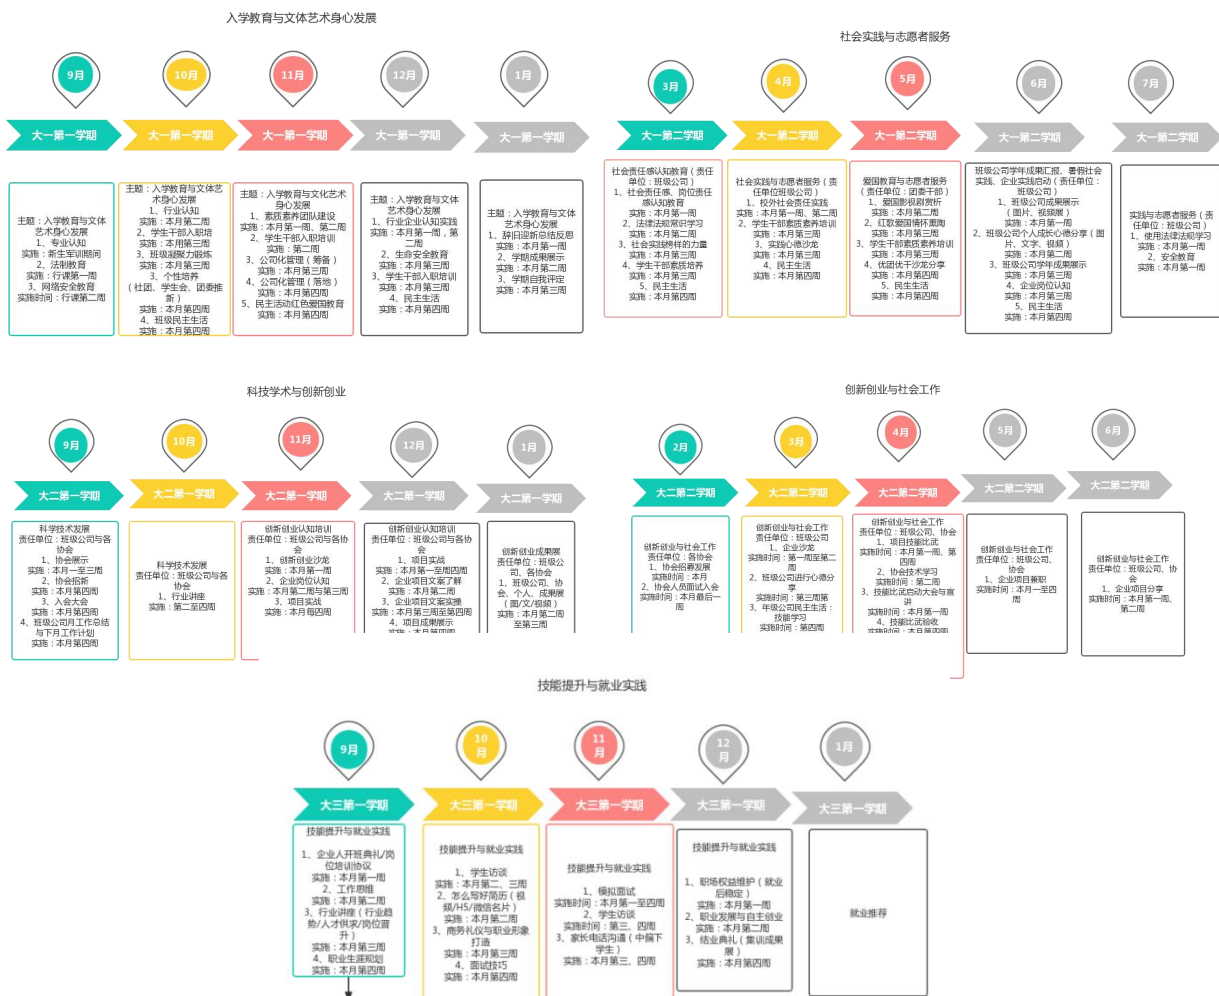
入学教育与文体艺术身心发展

9月 10月 11月 12月 1月

大一第一学期 大一第一学期 大一第一学期 大一第一学期 大一第一学期

主题：入学教育与文体艺术身心发展
1、专业认知
实施：新生军训期间
2、法制教育
实施：行课第一周
3、网络安全教育
实施时间：行课第二周

主题：入学教育与文体艺术身心发展
1、行业认知
实施：本月第二周
2、学生干部入职培
实施：本周第三周
3、班级凝聚力锻炼
实施：本月第三周
3、个性培养（社团、学生会、团委推荐）
实施：本月第三周
4、班级民主生活
实施：本月第四周

主题：入学教育与文化艺术身心发展
1、素质素养团队建设
实施：本月第一周、第二周
2、学生干部入职培训
实施：第二周
3、公司化管理（筹备）
实施：本月第三周
4、公司化管理（落地）
实施：本月第四周
5、民主活动红色爱国教育
实施：本月第四周

主题：入学教育与文体艺术身心发展
1、行业企业认知实践
实施：本月第一周，第二周
2、生命安全教育
实施：本月第三周
3、学生干部入职培训
实施：本月第三周
4、民主生活
实施：本月第四周

主题：入学教育与文体艺术身心发展
1、辞旧迎新总结反思
实施：本月第一周
2、学期成果展示
实施：本月第二周
3、学期自我评定
实施：本月第三周

社会实践与志愿者服务

3月 4月 5月 6月 7月

大一第二学期 大一第二学期 大一第二学期 大一第二学期 大一第二学期

社会责任感认知教育（责任单位：班级公司）
1、社会责任感、岗位责任感认知教育
实施：本月第一周
2、法律法规常识学习
实施：本月第二周
3、社会实践榜样的力量
实施：本月第三周
4、学生干部素质培养
实施：本月第三周
5、民主生活
实施：本月第四周

社会实践与志愿者服务（责任单位班级公司）
1、校外社会责任实践
实施：本月第一周、第二周
2、学生干部素质素养培训
实施：本月第三周
3、实践心得沙龙
实施：本月第三周
4、民主生活
实施：本月第四周

爱国教育与志愿者服务（责任单位：团委干部）
1、爱国影视剧赏析
实施：本月第二周
2、红歌爱国情怀熏陶
实施：本月第三周
3、学生干部素质素养培训
实施：本月第三周
4、优团优干沙龙分享
实施：本月第四周
5、民主生活
实施：本月第四周

班级公司学年成果汇报、暑假社会实践、企业实践启动（责任单位：班级公司）
1、班级公司成果展示（图片、视频展）
实施：本月第一周
2、班级公司个人成长心德分享（图片、文字、视频）
实施：本月第二周
3、班级公司学年成果展示
实施：本月第三周
4、企业岗位认知
实施：本月第三周
5、民主生活
实施：本月第四周

实践与志愿者服务（责任单位：班级公司）
1、使用法律法规学习
实施：本月第一周
2、安全教育
实施：本月第一周

科技学术与创新创业

9月 10月 11月 12月 1月

大二第一学期 大二第一学期 大二第一学期 大二第一学期 大二第一学期

科学技术发展
责任单位：班级公司与各协会
1、协会展示
实施：本月一至三周
2、协会招新
实施：本月第四周
3、入会大会
实施：本月第四周
4、班级公司月工作总结与下月工作计划
实施：本月第四周

科学技术发展
责任单位：班级公司与各协会
1、行业讲座
实施：第二至四周

创新创业认知培训
责任单位：班级公司与各协会
1、创新创业沙龙
实施：本月第一周
2、企业岗位认知
实施：本月第二周与第三周
3、项目实战
实施：本月每四周

创新创业认知培训
责任单位：班级公司与各协会
1、项目实战
实施：本月第一至四周
2、企业项目文案了解
实施：本月第二周
3、企业项目文案实操
实施：本月第三周至第四周
4、项目成果展示
实施：本月第四周

创新创业成果展
责任单位：班级公司、各协会
1、班级公司、协会、个人、成果展（图/文/视频）
实施：本月第二周至第三周

创新创业与社会工作

2月 3月 4月 5月 6月

大二第二学期 大二第二学期 大二第二学期 大二第二学期 大二第二学期

创新创业与社会工作
责任单位：各协会
1、协会招募发展
实施时间：本月
2、协会人员面试入会
实施时间：本月最后一周

创新创业与社会工作
责任单位：班级公司
1、企业沙龙
实施时间：第一周至第二周
2、班级公司进行心得分享
实施时间：第三周第
3、年级公司民主生活：技能学习
实施时间：第四周

创新创业与社会工作
责任单位：班级公司、协会
1、项目技能比武
实施时间：本月第一周、第四周
2、协会技术学习
实施时间：第二周
3、技能比武启动大会与宣讲
实施时间：本月第一周
4、技能比武验收
实施时间：本月第四周

创新创业与社会工作
责任单位：班级公司、协会
1、企业项目兼职
实施时间：本月一至四周

创新创业与社会工作
责任单位：班级公司、协会
1、企业项目分享
实施时间：本月第一周、第二周

技能提升与就业实践

9月 10月 11月 12月 1月

大三第一学期 大三第一学期 大三第一学期 大三第一学期 大三第一学期

技能提升与就业实践
1、企业入开班典礼/岗位培训协议
实施：本月第一周
2、工作思维
实施：本月第二周
3、行业讲座（行业趋势/人才供求/岗位晋升）
实施：本月第三周
4、职业生涯规划
实施：本月第四周

技能提升与就业实践
1、学生访谈
实施：本月第二、三周
2、怎么写好简历（视频/H5/微信名片）
实施：本月第二周
3、商务礼仪与职业形象打造
实施：本月第三周
4、面试技巧
实施：本月第四周

技能提升与就业实践
1、模拟面试
实施时间：本月第一至四周
2、学生访谈
实施时间：第三、四周
3、家长电话沟通（中偏下学生）
实施：本月第三、四周

技能提升与就业实践
1、职场权益维护（就业后稳定）
实施：本月第一周
2、职业发展与自主创业
实施：本月第二周
3、结业典礼（集训成果展）
实施：本月第四周

就业推荐